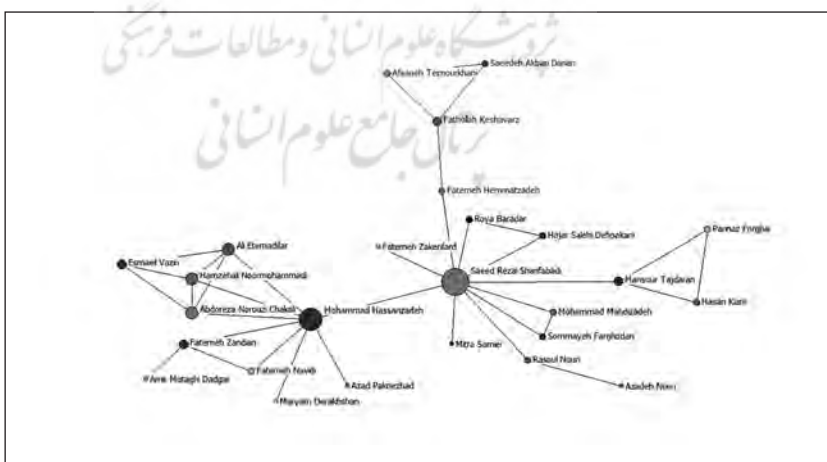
پژوهشگاه علوم انسانی و مطالعات فرهنگی
پرتال جامع علوم انسانی

Afsaneh Teimourkhani
Saeedeh Akbari Darian
Fathollah Keshavarz
Fatemeh Hemmatzadeh
Roya Baradar
Hajar Salehi Dehnokani
Fatemeh Zakerifard
Parnaz Forghia
Ali Etemadifar
Esmaeil Vaziri
Hamzehali Noormohammadi
Saeed Rezaei Sharifabadi
Mansour Tajdaran
Hasan Kiani
Abdoreza Noroozi Chakoli
Mohammad Hassanzadeh
Mohammad Mahdizadeh
Sommayeh Farghadani
Fatemeh Zandian
Mitra Samiei
Rasoul Nouri
Amir Motaghi Dadgar
Fatemeh Navab
Azad Pakroozhad
Azadeh Nouri
Maryam Derakhshan